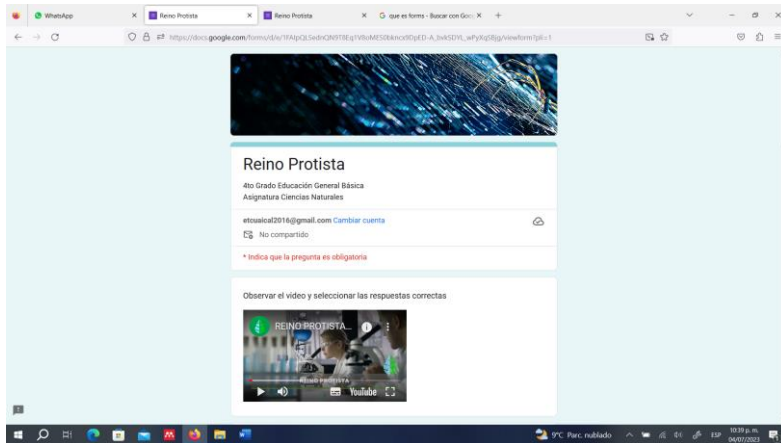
WhatsApp | Reino Protista | Reino Protista | que es forms - Buscar con Goo

https://docs.google.com/forms/d/e/1FAIpQLSednQN9T8Eq1V8oME50bkmcx9DpED-A_bvkSDYL_wPyXqSBjg/viewform?pli=1

Reino Protista

4to Grado Educación General Básica
Asignatura Ciencias Naturales

etcuaical2016@gmail.com Cambiar cuenta

No compartido

* Indica que la pregunta es obligatoria

Observar el video y seleccionar las respuestas correctas

REINO PROTISTA...

REINO PROTISTA

YouTube

9°C Parc. nublado ESP 10:39 p. m. 04/07/2023